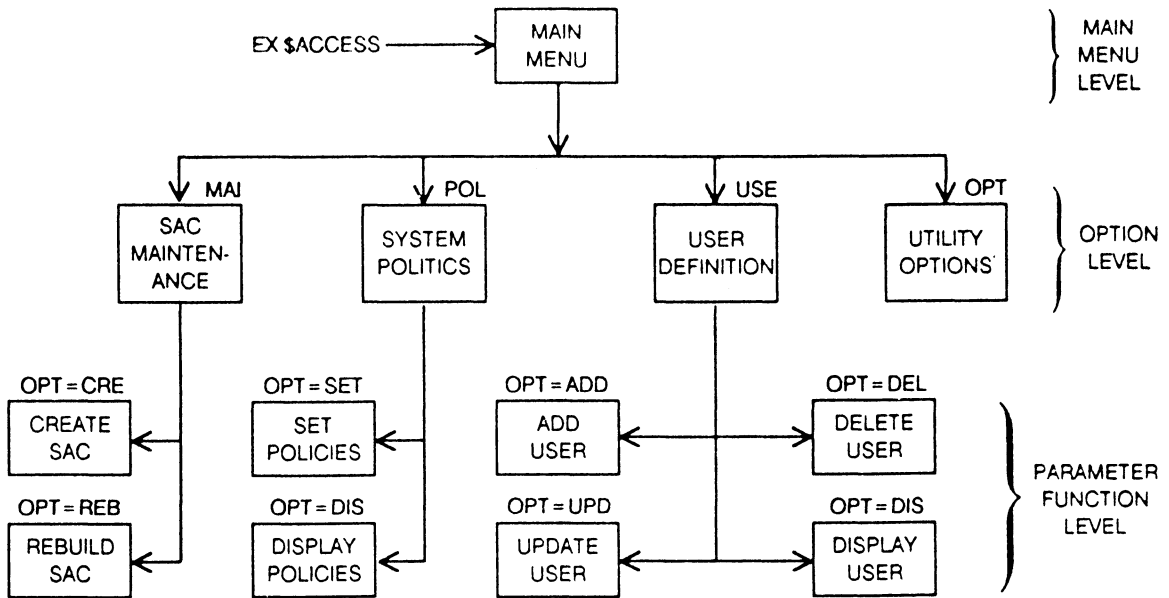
EX $ACCESS

MAIN MENU

MAIN MENU LEVEL

MAI

SAC MAINTENANCE

POL

SYSTEM POLITICS

USE

USER DEFINITION

OPT

UTILITY OPTIONS

OPTION LEVEL

OPT = CRE

CREATE SAC

OPT = REB

REBUILD SAC

OPT = SET

SET POLICIES

OPT = DIS

DISPLAY POLICIES

OPT = ADD

ADD USER

OPT = UPD

UPDATE USER

OPT = DEL

DELETE USER

OPT = DIS

DISPLAY USER

PARAMETER FUNCTION LEVEL